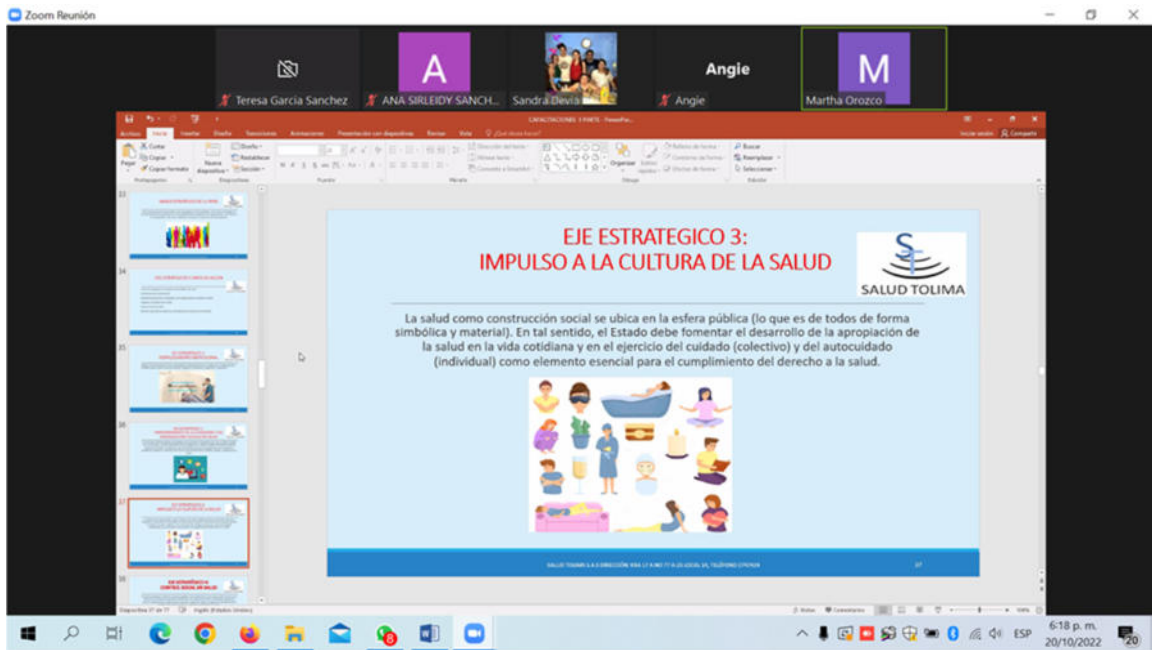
Zoom Reunión

Teresa Garcia Sanchez

A

ANA SIRLEIDY SANCH...

Sandra Devia

Angie

Angie

M

Martha Orozco

EJE ESTRATEGICO 3:
IMPULSO A LA CULTURA DE LA SALUD

SALUD TOLIMA

La salud como construcción social se ubica en la esfera pública (lo que es de todos de forma simbólica y material). En tal sentido, el Estado debe fomentar el desarrollo de la apropiación de la salud en la vida cotidiana y en el ejercicio del cuidado (colectivo) y del autocuidado (individual) como elemento esencial para el cumplimiento del derecho a la salud.

37

ESP

6:18 p. m.
20/10/2022

20